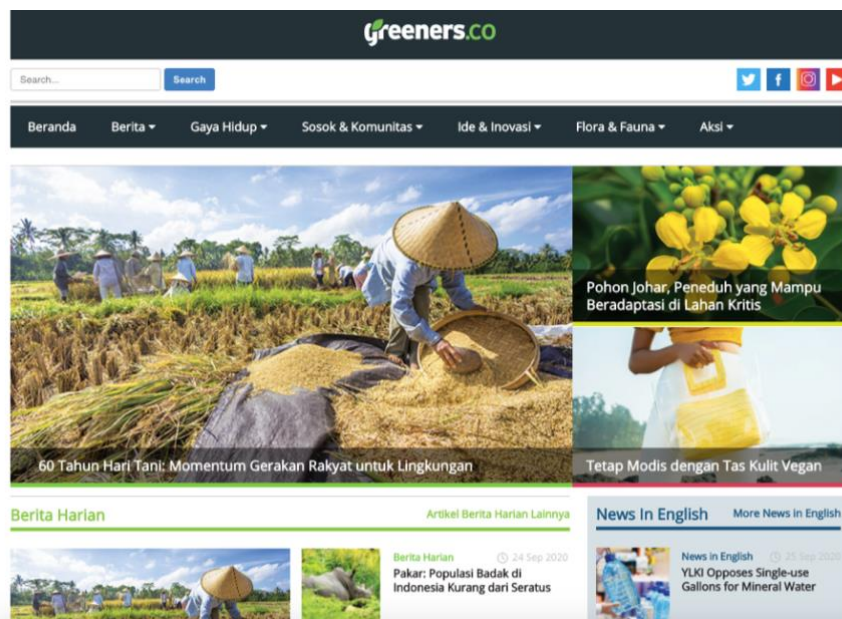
greeners.co

Search...
Search

Beranda
Berita ▾
Gaya Hidup ▾
Sosok & Komunitas ▾
Ide & Inovasi ▾
Flora & Fauna ▾
Aksi ▾

60 Tahun Hari Tani: Momentum Gerakan Rakyat untuk Lingkungan

Pohon Johar, Peneduh yang Mampu Beradaptasi di Lahan Kritis

Tetap Modis dengan Tas Kulit Vegan

Berita Harian
Artikel Berita Harian Lainnya

Berita Harian
24 Sep 2020
Pakar: Populasi Badak di Indonesia Kurang dari Seratus

News In English
More News in English

News in English
25 Sep 2020
YLKI Opposes Single-use Gallons for Mineral Water